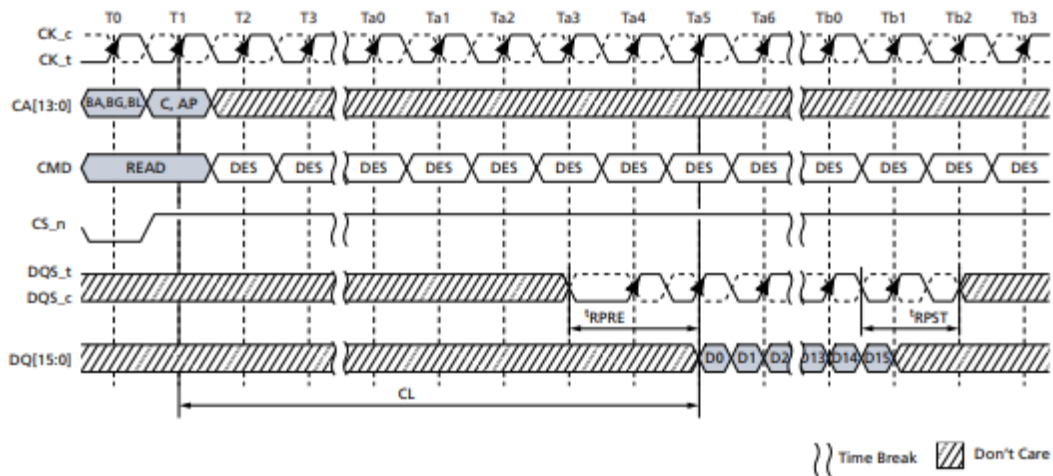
T0 T1 T2 T3 Ta0 Ta1 Ta2 Ta3 Ta4 Ta5 Ta6 Tb0 Tb1 Tb2 Tb3

CK_c
CK_t

CA[13:0] BA,BG,BL C, AP

CMD READ DES DES DES DES DES DES DES DES DES DES DES DES DES

CS_n

DQS_t
DQS_c

$^tRPRE$ $^tRPST$

DQ[15:0] D0 D1 D2 D13 D14 D15

CL

Time Break Don't Care